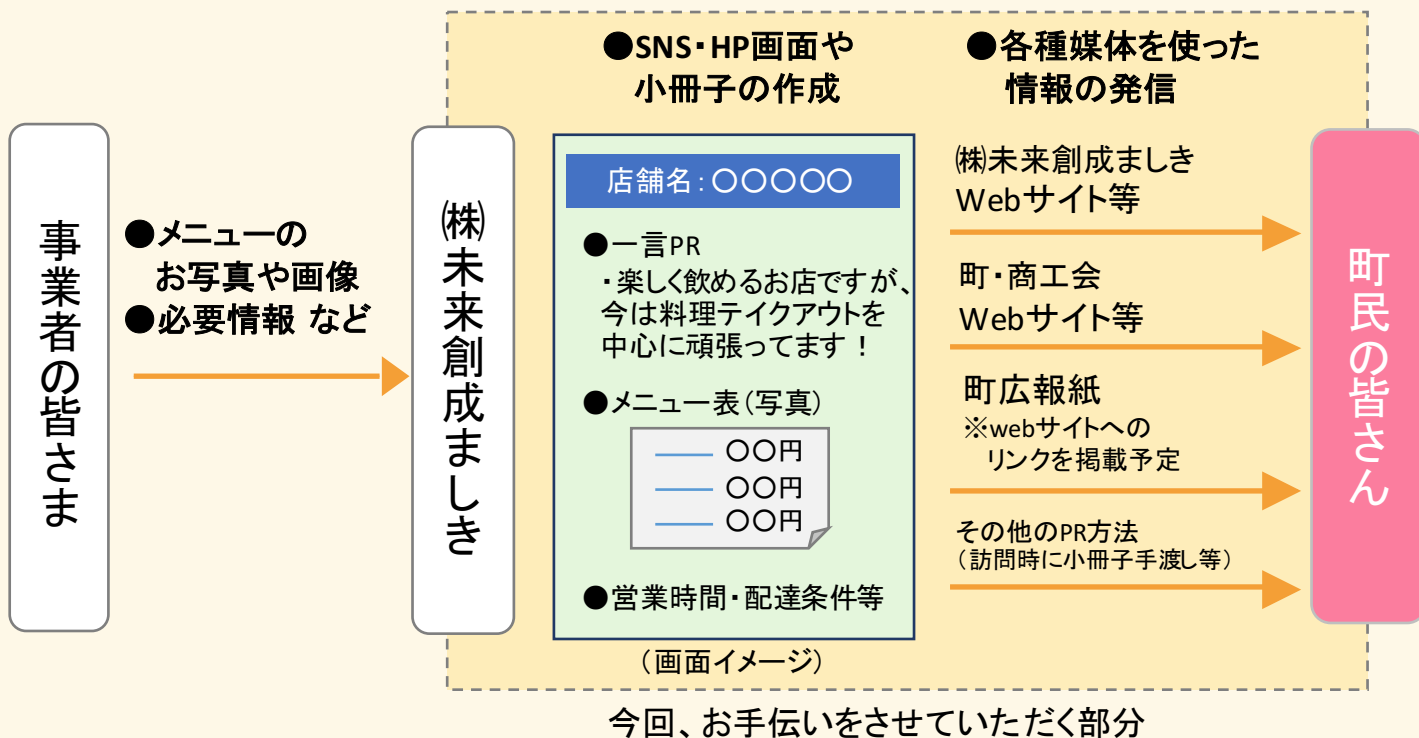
事業者の皆さま

●メニューの
お写真や画像
●必要情報 など

㈱未来創成ましき

●SNS・HP画面や
小冊子の作成

店舗名：〇〇〇〇〇

●一言PR
・楽しく飲めるお店ですが、今は料理テイクアウトを中心に頑張ってます！

●メニュー表（写真）

〇〇円
〇〇円
〇〇円

●営業時間・配達条件等

（画面イメージ）

●各種媒体を使った
情報の発信

㈱未来創成ましき
Webサイト等

町・商工会
Webサイト等

町広報紙
※webサイトへの
リンクを掲載予定

その他のPR方法
（訪問時に小冊子手渡し等）

町民の皆さん

今回、お手伝いをさせていただく部分